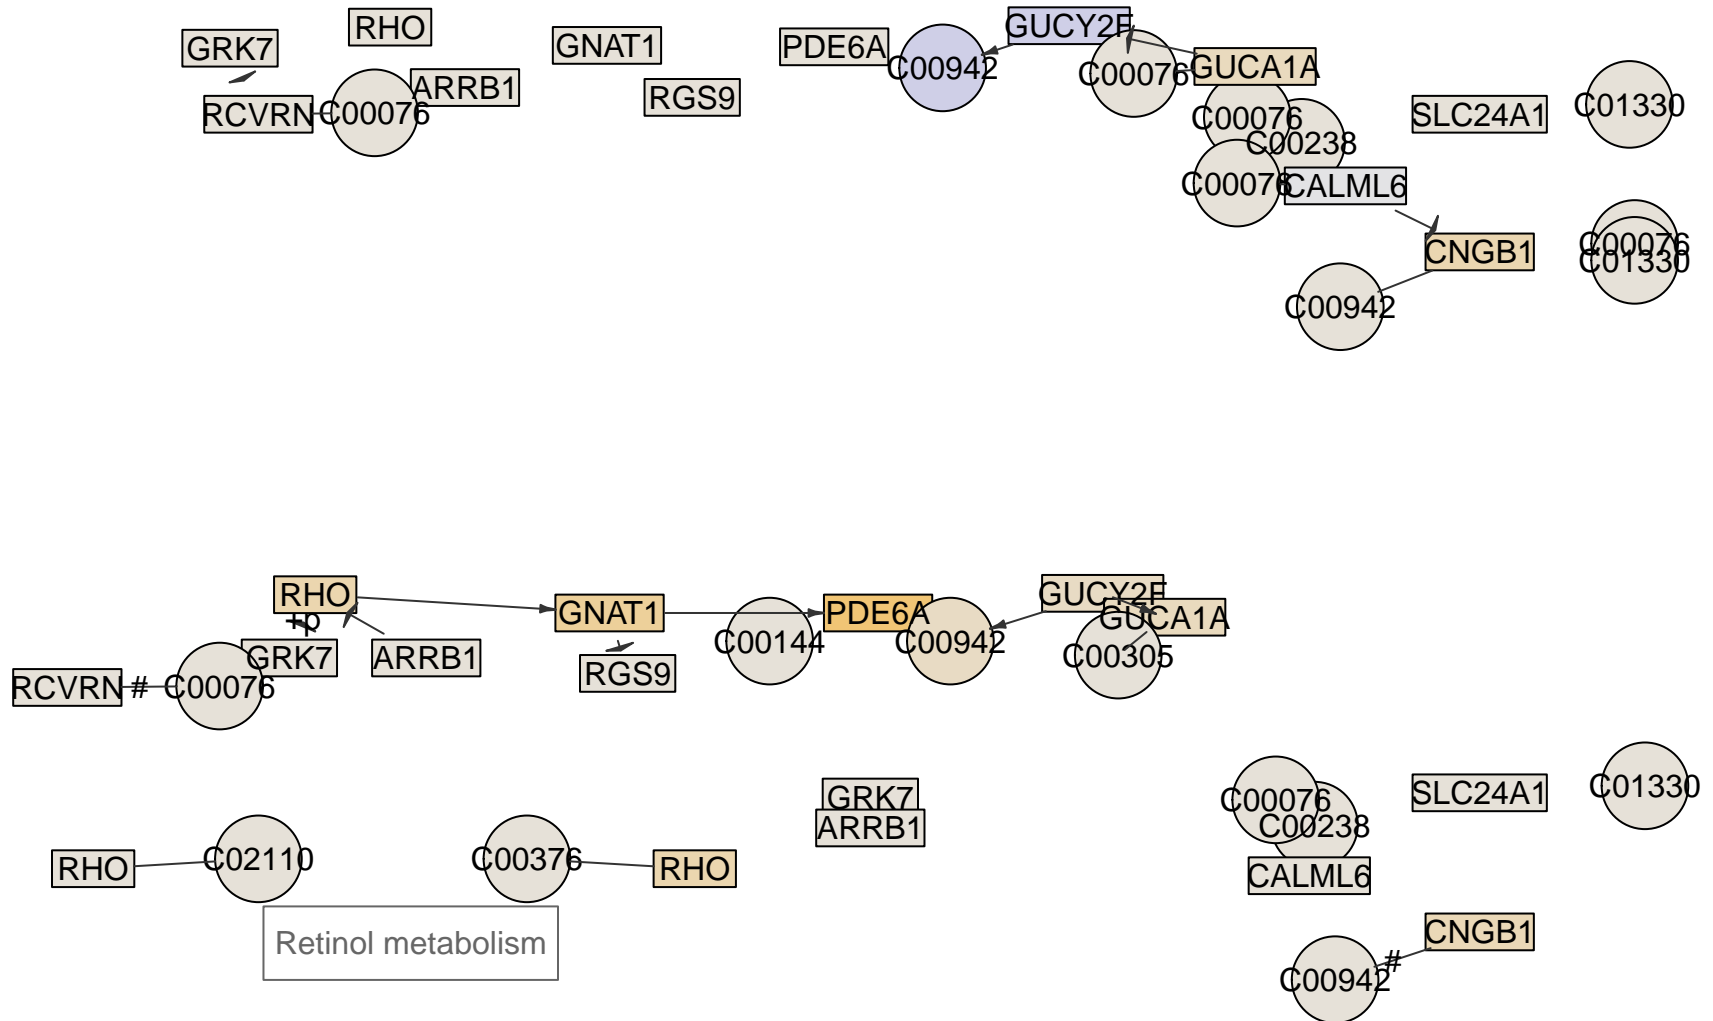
GRK7
RHO
GNAT1
PDE6A
C00942
GUCY2F
C00076
GUCA1A
RCVRN
C00076
ARRB1
RGS9
C00076
C00238
SLC24A1
C01330
C00076
CALML6
CNGB1
C00076
C01330
C00942

RHO
+p
GRK7
ARRB1
RCVRN
#
C00076
GNAT1
RGS9
C00144
PDE6A
C00942
GUCY2F
GUCA1A
C00305
GRK7
ARRB1
C00076
C00238
SLC24A1
C01330
CALML6
RHO
C02110
C00376
RHO
Retinol metabolism
CNGB1
#
C00942